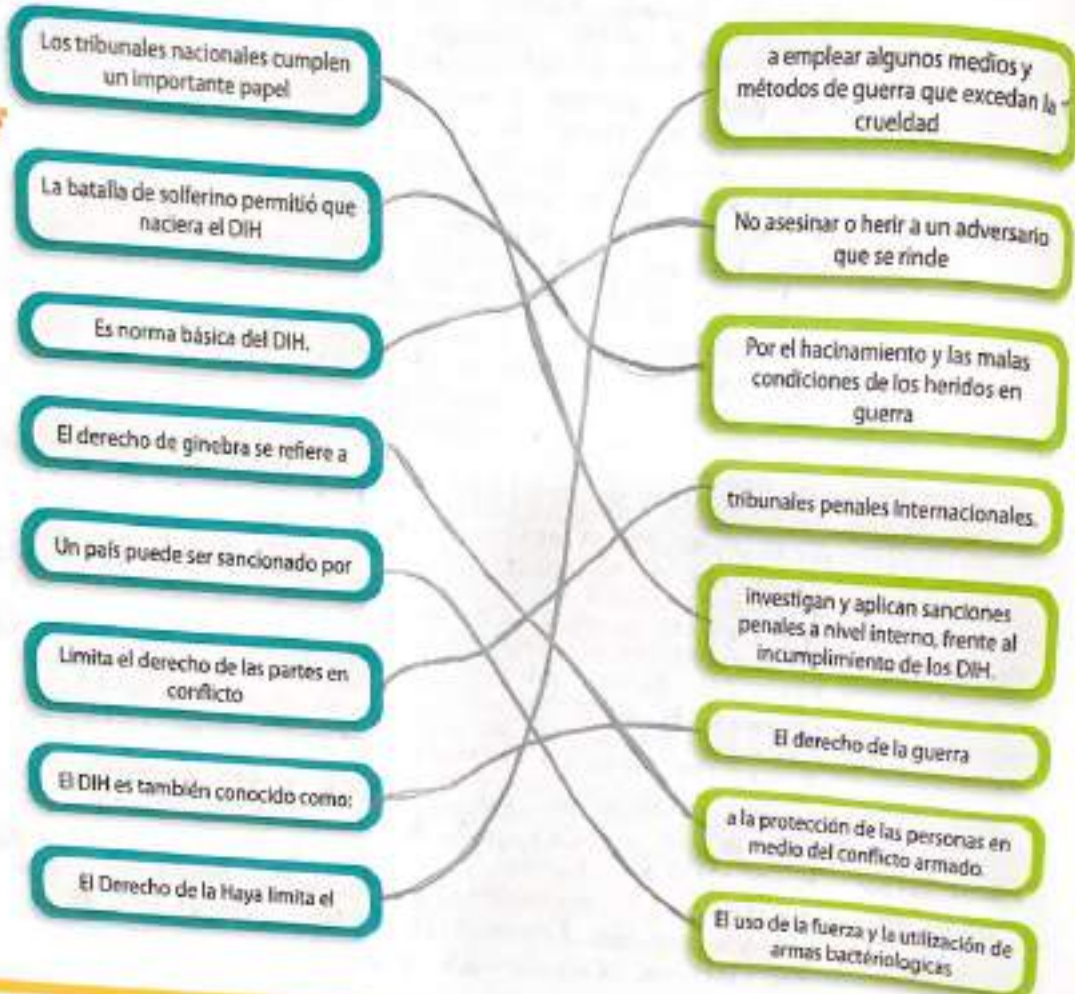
Los tribunales nacionales cumplen un importante papel

La batalla de solferino permitió que naciera el DIH

Es norma básica del DIH.

El derecho de ginebra se refiere a

Un país puede ser sancionado por

Limita el derecho de las partes en conflicto

El DIH es también conocido como:

El Derecho de la Haya limita el

a emplear algunos medios y métodos de guerra que excedan la crueldad

No asesinar o herir a un adversario que se rinde

Por el hacinamiento y las malas condiciones de los heridos en guerra

tribunales penales internacionales.

investigan y aplican sanciones penales a nivel interno, frente al incumplimiento de los DIH.

El derecho de la guerra

a la protección de las personas en medio del conficto armado.

El uso de la fuerza y la utilización de armas bactériologicas